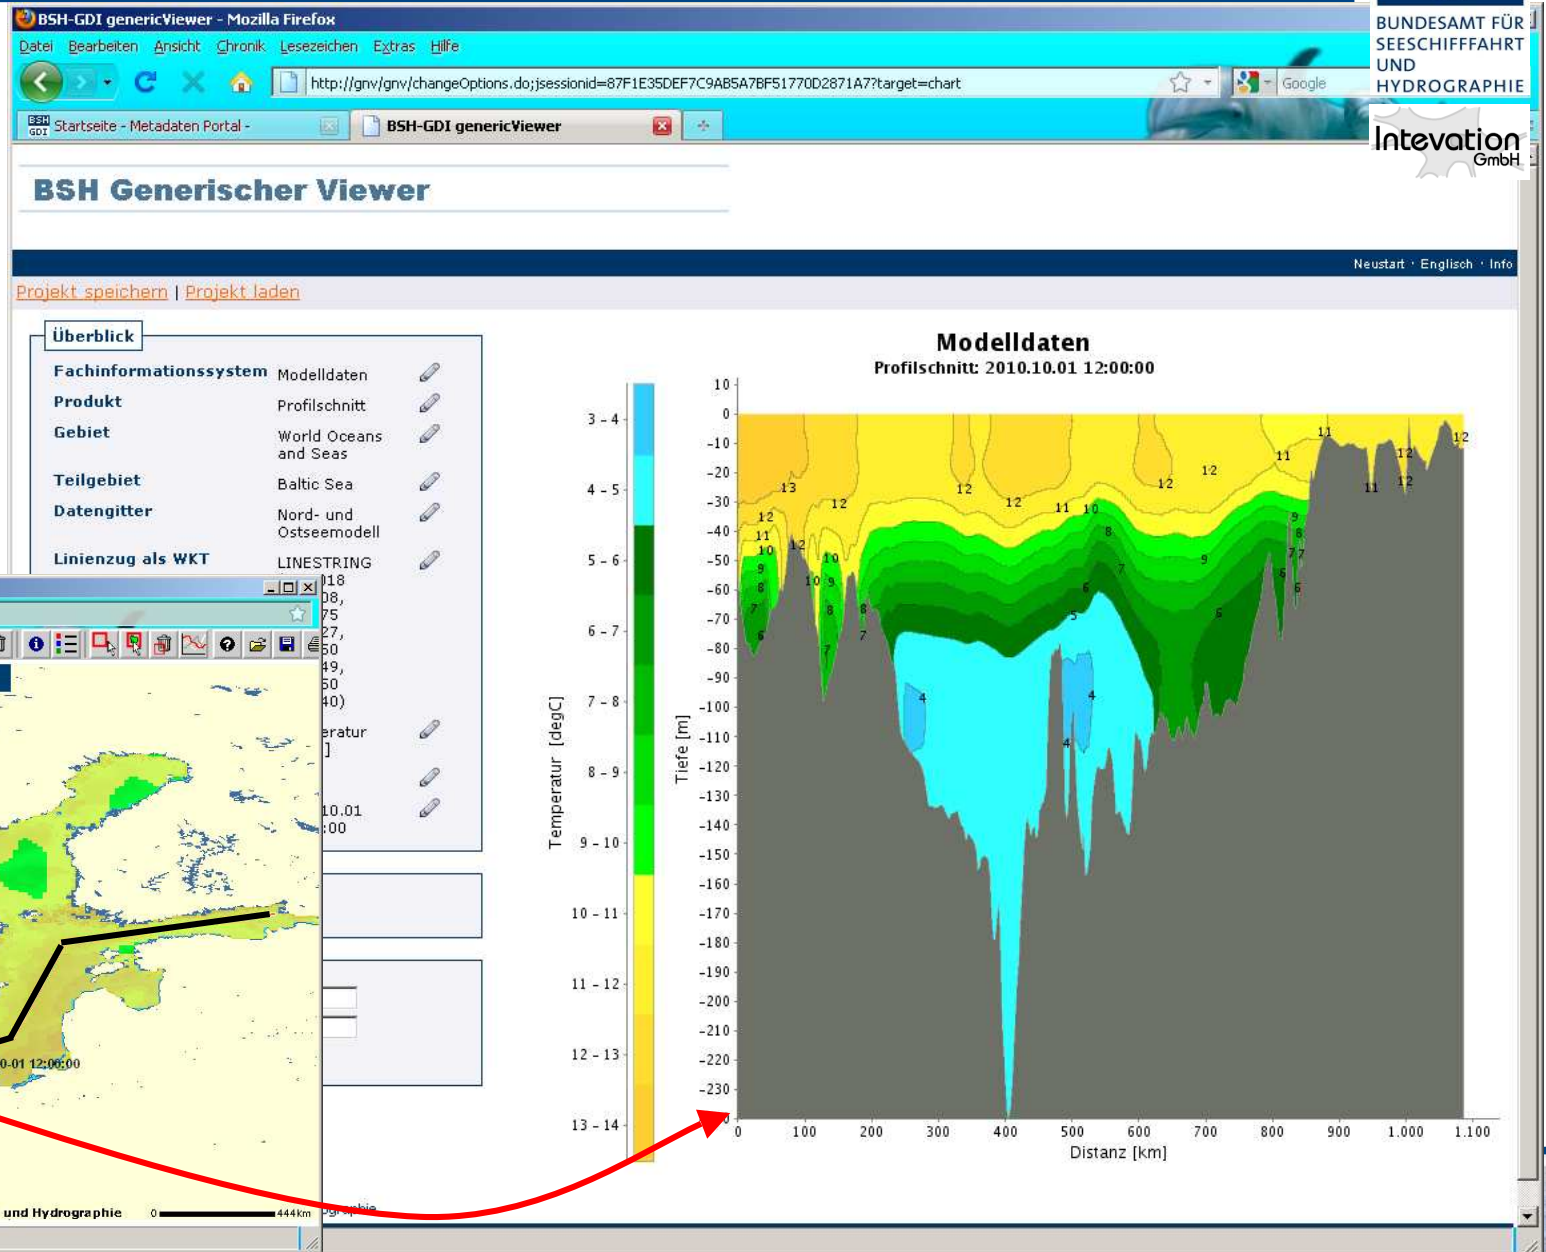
BSH-GDI genericViewer - Mozilla Firefox

Datei Bearbeiten Ansicht Chronik Lesezeichen Extras Hilfe

http://gnv/gnv/changeOptions.do;jsessionid=87F1E35DEF7C9AB5A7BF51770D2871A7?target=chart

Google

Startseite - Metadaten Portal -

BSH-GDI genericViewer

BUNDESAMT FÜR SEESCHIFFFAHRT UND HYDROGRAPHIE

Intevation GmbH

BSH Generischer Viewer

Neustart · Englisch · Info

Projekt speichern | Projekt laden

Überblick

| | |
|---|---|
| Fachinformationssystem | Modelldaten |
| Produkt | Profilschnitt |
| Gebiet | World Oceans and Seas |
| Teilgebiet | Baltic Sea |
| Datengitter | Nord- und Ostseemodell |
| Linienzug als WKT | LINESTRING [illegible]018 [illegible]08, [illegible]75 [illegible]27, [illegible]50 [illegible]49, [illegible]50 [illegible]40) |
| | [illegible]eratur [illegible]] |
| | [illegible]10.01 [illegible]:00 |

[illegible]0-01 12:00:00

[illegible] und Hydrographie 0 444km

Modelldaten

Profilschnitt: 2010.10.01 12:00:00

Temperatur [degC]

3 - 4
4 - 5
5 - 6
6 - 7
7 - 8
8 - 9
9 - 10
10 - 11
11 - 12
12 - 13
13 - 14

Tiefe [m]

10
0
-10
-20
-30
-40
-50
-60
-70
-80
-90
-100
-110
-120
-130
-140
-150
-160
-170
-180
-190
-200
-210
-220
-230

0 100 200 300 400 500 600 700 800 900 1.000 1.100

Distanz [km]

13 12 12 12 12 12 11 11 11 12 12 11 12 11 10 12 11 10 12 10 10 9 9 8 7 6 9 8 7 6 5 4 4 4 8 7 6 9 8 7 7 6 6 6 12 11 8 7 6 5